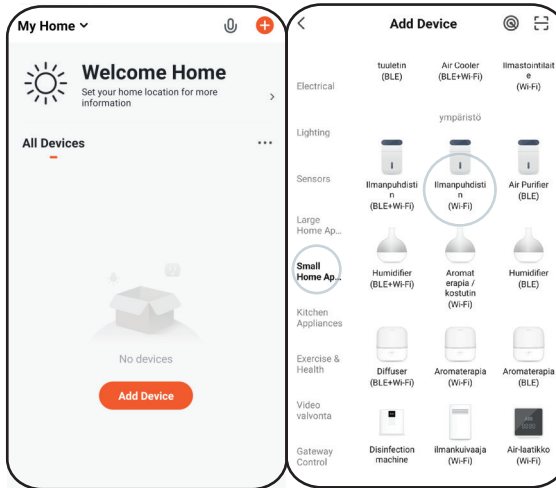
My Home

Welcome Home
Set your home location for more information

All Devices

No devices

Add Device

Add Device

Electrical
Lighting
Sensors
Large Home Ap...
Small Home Ap...
Kitchen Appliances
Exercise & Health
Video valvonta
Gateway Control

tuuletin (BLE)
Air Cooler (BLE+Wi-Fi)
Ilmastointilaite (Wi-Fi)

ympäristö

Ilmanpuhdistin (BLE+Wi-Fi)
Ilmanpuhdistin (Wi-Fi)
Air Purifier (BLE)

Humidifier (BLE+Wi-Fi)
Aromaterapia / kostutin (Wi-Fi)
Humidifier (BLE)

Diffuser (BLE+Wi-Fi)
Aromaterapia (Wi-Fi)
Aromaterapia (BLE)

Disinfection machine
ilmankuivaaja (Wi-Fi)
Air-laatikko (Wi-Fi)